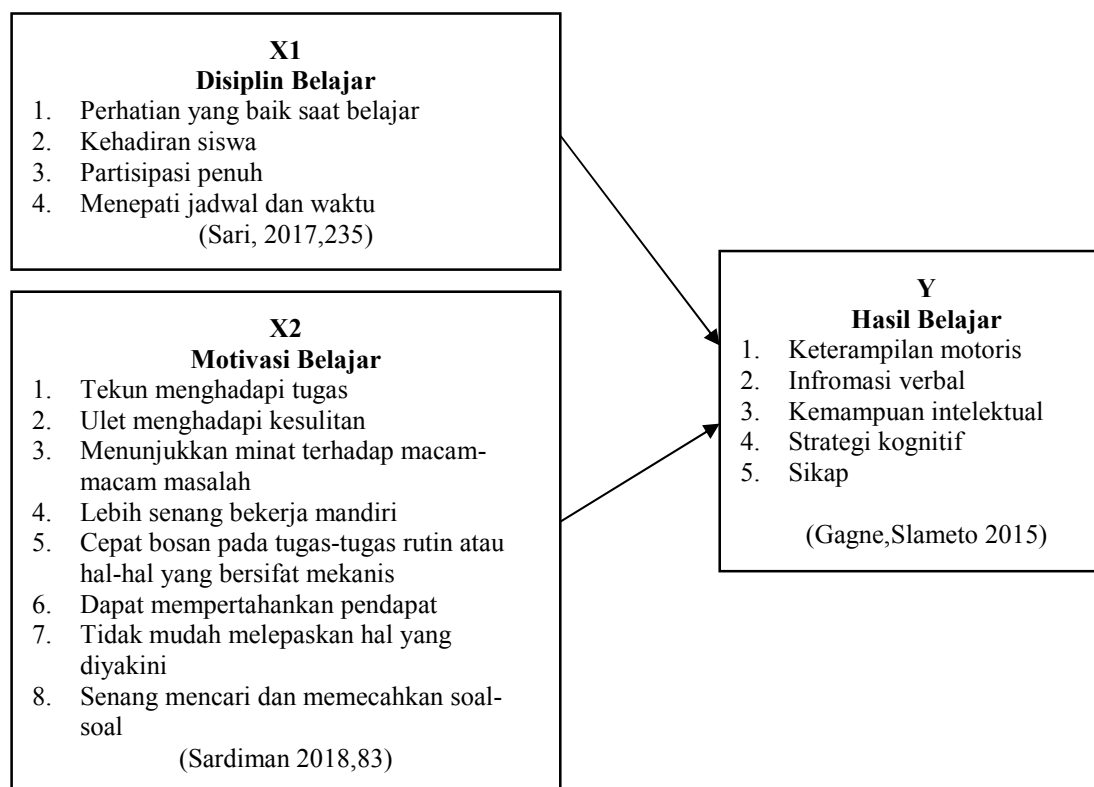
X1
Disiplin Belajar
1. Perhatian yang baik saat belajar
2. Kehadiran siswa
3. Partisipasi penuh
4. Menepati jadwal dan waktu
(Sari, 2017,235)

X2
Motivasi Belajar
1. Tekun menghadapi tugas
2. Ulet menghadapi kesulitan
3. Menunjukkan minat terhadap macam-macam masalah
4. Lebih senang bekerja mandiri
5. Cepat bosan pada tugas-tugas rutin atau hal-hal yang bersifat mekanis
6. Dapat mempertahankan pendapat
7. Tidak mudah melepaskan hal yang diyakini
8. Senang mencari dan memecahkan soal-soal
(Sardiman 2018,83)

Y
Hasil Belajar
1. Keterampilan motoris
2. Infromasi verbal
3. Kemampuan intelektual
4. Strategi kognitif
5. Sikap
(Gagne,Slameto 2015)